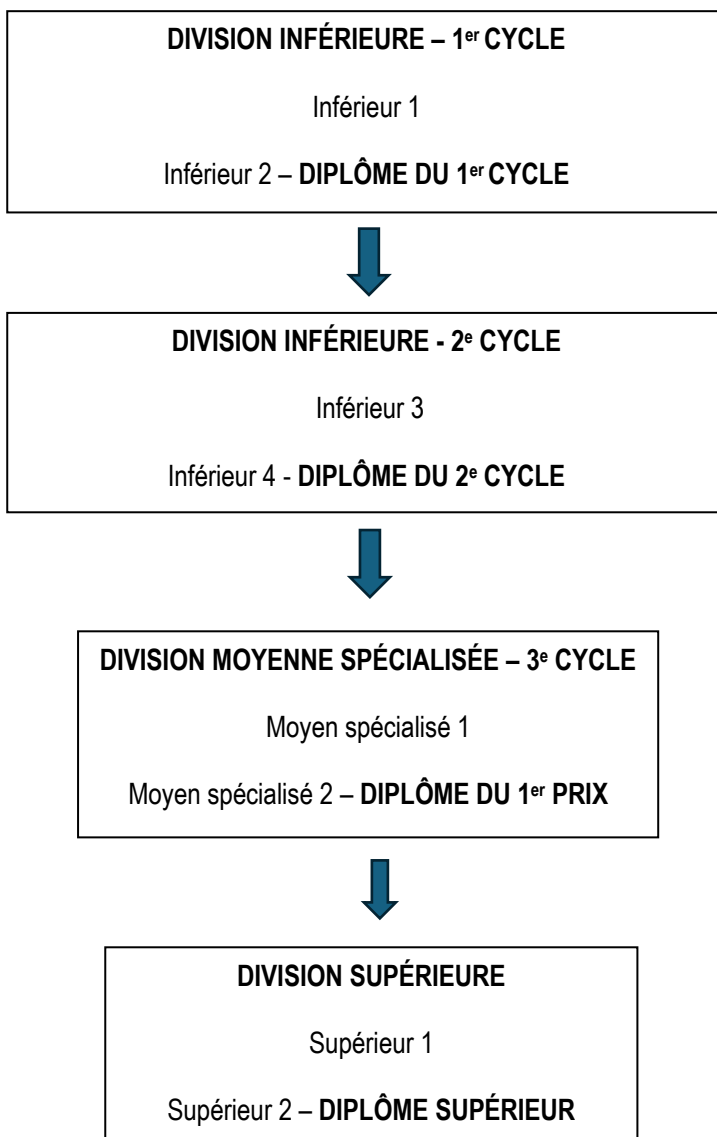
DIVISION INFÉRIEURE – 1er CYCLE

Inférieur 1

Inférieur 2 – DIPLÔME DU 1er CYCLE

DIVISION INFÉRIEURE - 2e CYCLE

Inférieur 3

Inférieur 4 - DIPLÔME DU 2e CYCLE

DIVISION MOYENNE SPÉCIALISÉE – 3e CYCLE

Moyen spécialisé 1

Moyen spécialisé 2 – DIPLÔME DU 1er PRIX

DIVISION SUPÉRIEURE

Supérieur 1

Supérieur 2 – DIPLÔME SUPÉRIEUR